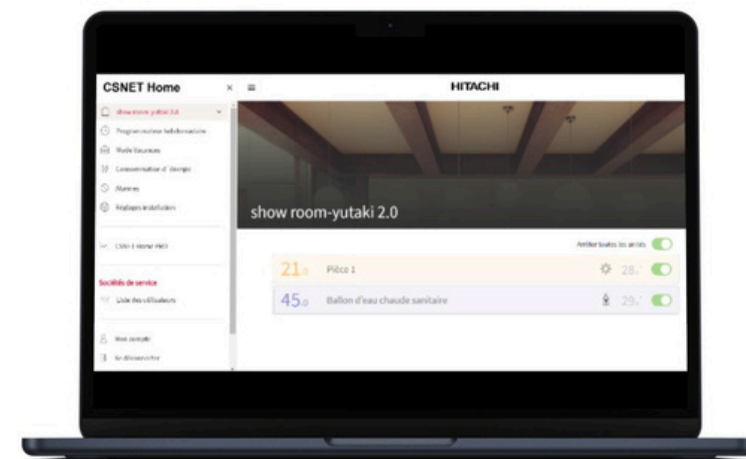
CSNET Home

show room-yutaki 2.0

Programmateur hebdomadaire

Mode Vacances

Consommation d'énergie

Alarmes

Réglages installation

CSNET Home PRO

Sociétés de service

Liste des utilisateurs

Mon compte

Se déconnecter

HITACHI

show room-yutaki 2.0

Arrêter toutes les unités

21.0 Pièce 1 28.

45.0 Ballon d'eau chaude sanitaire 29.